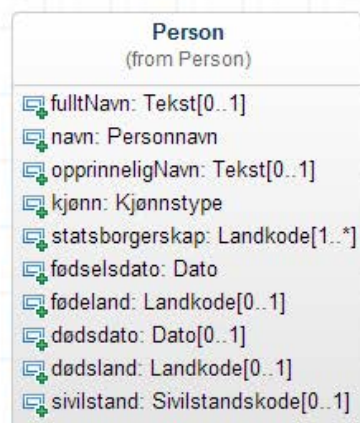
Person
(from Person)

fulltNavn: Tekst[0..1]
navn: Personnavn
opprinneligNavn: Tekst[0..1]
kjønn: Kjønnstype
statsborgerskap: Landkode[1..*]
fødselsdato: Dato
fødeland: Landkode[0..1]
dødsdato: Dato[0..1]
dødsland: Landkode[0..1]
sivilstand: Sivilstandskode[0..1]